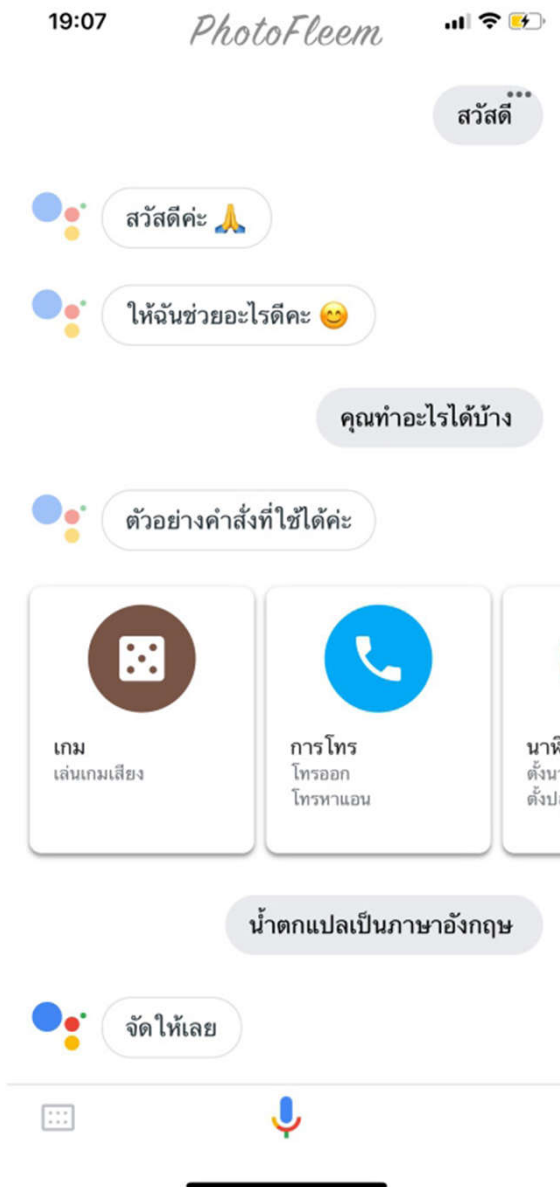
19:07

PhotoFleem

สวัสดี

สวัสดีค่ะ 🙏

ให้ฉันช่วยอะไรดีคะ 😊

คุณทำอะไรได้บ้าง

ตัวอย่างคำสั่งที่ใช้ได้ค่ะ

เกม
เล่นเกมเสียง

การโทร
โทรออก
โทรหาแอน

นาฬิ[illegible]
ตั้งน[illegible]
ตั้งปล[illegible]

น้ำตกแปลเป็นภาษาอังกฤษ

จัดให้เลย